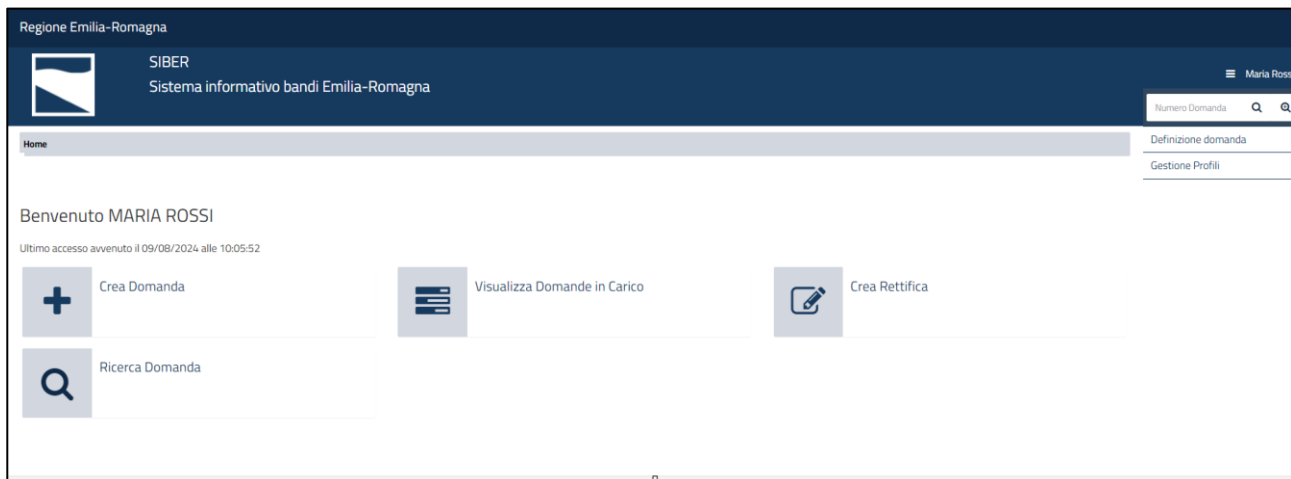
Regione Emilia-Romagna

SIBER
Sistema informativo bandi Emilia-Romagna

Maria Ross

Numero Domanda

Definizione domanda

Gestione Profili

Home

Benvenuto MARIA ROSSI

Ultimo accesso avvenuto il 09/08/2024 alle 10:05:52

Crea Domanda

Visualizza Domande in Carico

Crea Rettifica

Ricerca Domanda